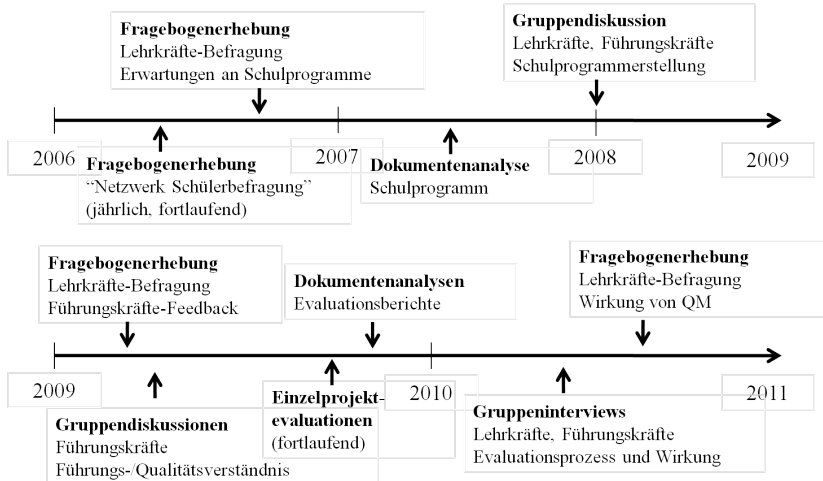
**Fragebogenerhebung**
Lehrkräfte-Befragung
Erwartungen an Schulprogramme

**Gruppendiskussion**
Lehrkräfte, Führungskräfte
Schulprogrammerstellung

2006

**Fragebogenerhebung**
“Netzwerk Schülerbefragung”
(jährlich, fortlaufend)

2007

**Dokumentenanalyse**
Schulprogramm

2008

2009

**Fragebogenerhebung**
Lehrkräfte-Befragung
Führungskräfte-Feedback

**Dokumentenanalysen**
Evaluationsberichte

**Fragebogenerhebung**
Lehrkräfte-Befragung
Wirkung von QM

2009

**Gruppendiskussionen**
Führungskräfte
Führungs-/Qualitätsverständnis

**Einzelprojektevaluationen**
(fortlaufend)

2010

**Gruppeninterviews**
Lehrkräfte, Führungskräfte
Evaluationsprozess und Wirkung

2011